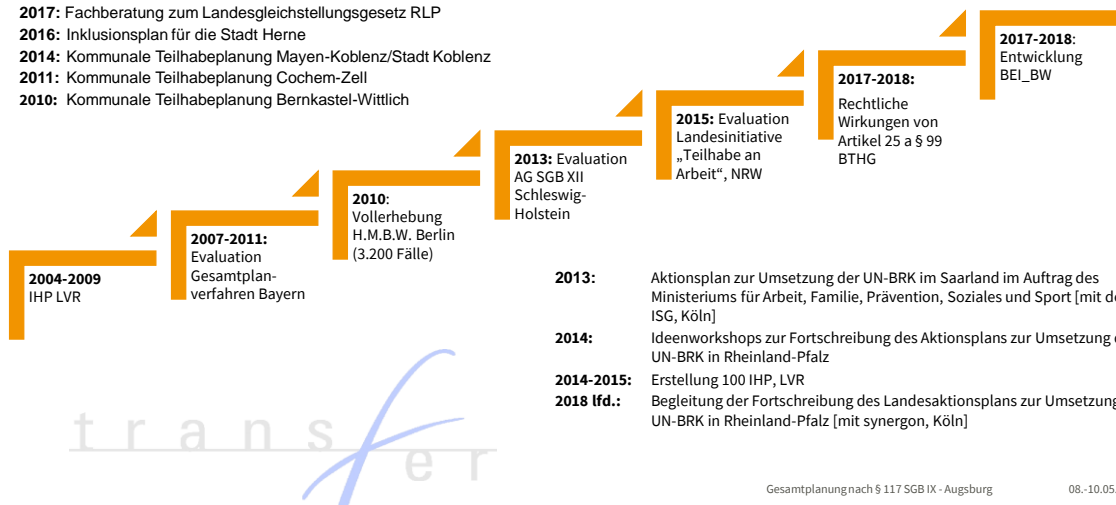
**2017:** Fachberatung zum Landesgleichstellungsgesetz RLP
**2016:** Inklusionsplan für die Stadt Herne
**2014:** Kommunale Teilhabeplanung Mayen-Koblenz/Stadt Koblenz
**2011:** Kommunale Teilhabeplanung Cochem-Zell
**2010:** Kommunale Teilhabeplanung Bernkastel-Wittlich

**2004-2009**
IHP LVR

**2007-2011:**
Evaluation Gesamtplanverfahren Bayern

**2010**:
Vollerhebung H.M.B.W. Berlin (3.200 Fälle)

**2013:** Evaluation AG SGB XII Schleswig-Holstein

**2015:** Evaluation Landesinitiative „Teilhabe an Arbeit", NRW

**2017-2018:**
Rechtliche Wirkungen von Artikel 25 a § 99 BTHG

**2017-2018**:
Entwicklung BEI_BW

| | |
|---|---|
| **2013:** | Aktionsplan zur Umsetzung der UN-BRK im Saarland im Auftrag des Ministeriums für Arbeit, Familie, Prävention, Soziales und Sport [mit de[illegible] ISG, Köln] |
| **2014:** | Ideenworkshops zur Fortschreibung des Aktionsplans zur Umsetzung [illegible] UN-BRK in Rheinland-Pfalz |
| **2014-2015:** | Erstellung 100 IHP, LVR |
| **2018 lfd.:** | Begleitung der Fortschreibung des Landesaktionsplans zur Umsetzung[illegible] UN-BRK in Rheinland-Pfalz [mit synergon, Köln] |

transfer

Gesamtplanung nach § 117 SGB IX - Augsburg 08.-10.05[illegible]